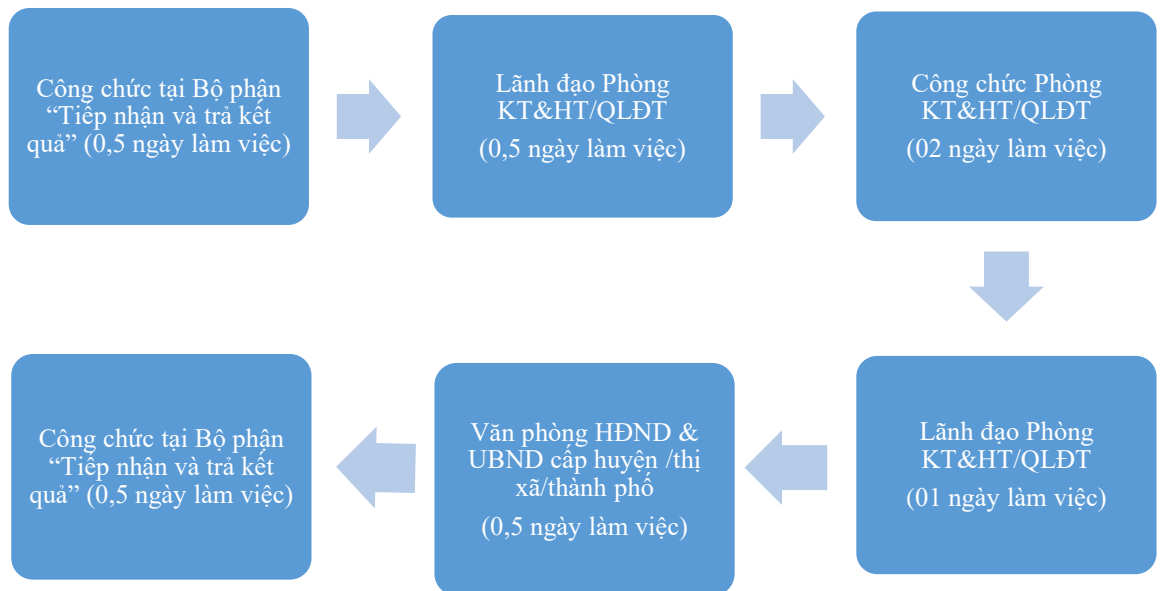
Công chức tại Bộ phận "Tiếp nhận và trả kết quả" (0,5 ngày làm việc)

Lãnh đạo Phòng KT&HT/QLĐT

(0,5 ngày làm việc)

Công chức Phòng KT&HT/QLĐT

(02 ngày làm việc)

Lãnh đạo Phòng KT&HT/QLĐT

(01 ngày làm việc)

Văn phòng HĐND & UBND cấp huyện /thị xã/thành phố

(0,5 ngày làm việc)

Công chức tại Bộ phận "Tiếp nhận và trả kết quả" (0,5 ngày làm việc)